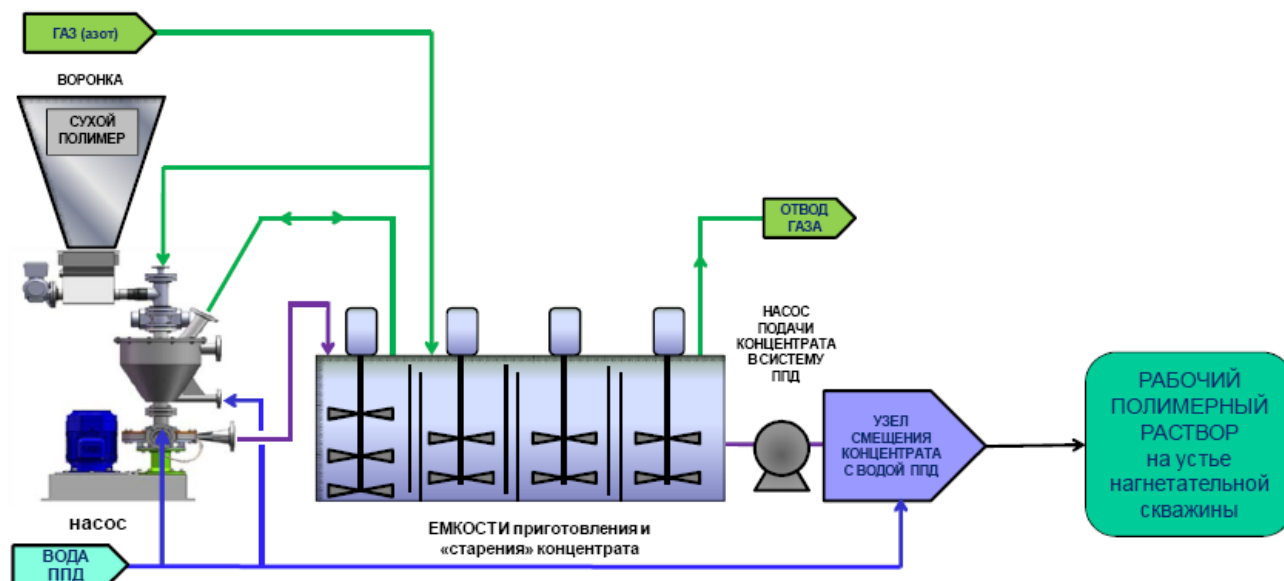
ГАЗ (азот)

ВОРОНКА

СУХОЙ ПОЛИМЕР

ОТВОД ГАЗА

НАСОС ПОДАЧИ КОНЦЕНТРАТА В СИСТЕМУ ППД

РАБОЧИЙ ПОЛИМЕРНЫЙ РАСТВОР на устье нагнетательной скважины

УЗЕЛ СМЕЩЕНИЯ КОНЦЕНТРАТА С ВОДОЙ ППД

насос

ЕМКОСТИ приготовления и «старения» концентрата

ВОДА ППД